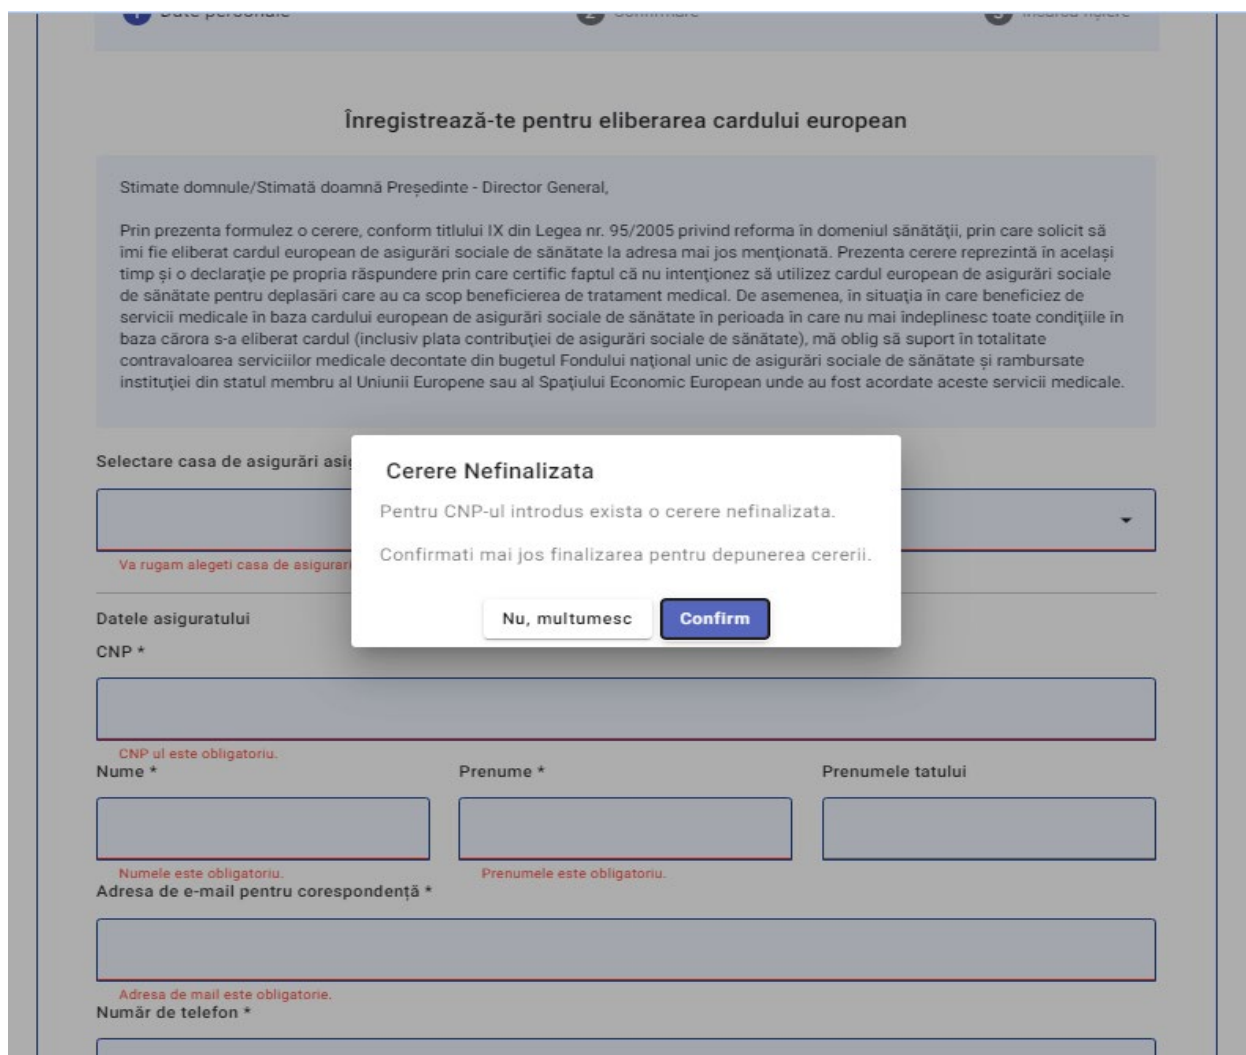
Înregistrează-te pentru eliberarea cardului european

Stimate domnule/Stimată doamnă Președinte - Director General,

Prin prezenta formulez o cerere, conform titlului IX din Legea nr. 95/2005 privind reforma în domeniul sănătății, prin care solicit să îmi fie eliberat cardul european de asigurări sociale de sănătate la adresa mai jos menționată. Prezenta cerere reprezintă în același timp și o declarație pe propria răspundere prin care certific faptul că nu intenționez să utilizez cardul european de asigurări sociale de sănătate pentru deplasări care au ca scop beneficierea de tratament medical. De asemenea, în situația în care beneficiez de servicii medicale în baza cardului european de asigurări sociale de sănătate în perioada în care nu mai îndeplinesc toate condițiile în baza cărora s-a eliberat cardul (inclusiv plata contribuției de asigurări sociale de sănătate), mă oblig să suport în totalitate contravaloarea serviciilor medicale decontate din bugetul Fondului național unic de asigurări sociale de sănătate și rambursate instituției din statul membru al Uniunii Europene sau al Spațiului Economic European unde au fost acordate aceste servicii medicale.

Selectare casa de asigurări asi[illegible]

Va rugam alegeti casa de asigurar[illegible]

Cerere Nefinalizata

Pentru CNP-ul introdus exista o cerere nefinalizata.

Confirmati mai jos finalizarea pentru depunerea cererii.

Nu, multumesc

Confirm

Datele asiguratului

CNP *

CNP ul este obligatoriu.

Nume *

Prenume *

Prenumele tatului

Numele este obligatoriu.

Prenumele este obligatoriu.

Adresa de e-mail pentru corespondență *

Adresa de mail este obligatorie.

Număr de telefon *